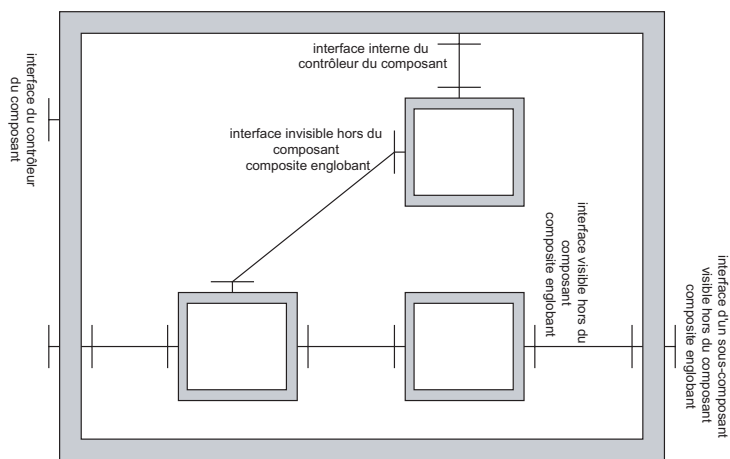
interface du contrôleur du composant

interface interne du contrôleur du composant

interface invisible hors du composant composite englobant

interface visible hors du composant composite englobant

interface d'un sous-composant visible hors du composant composite englobant